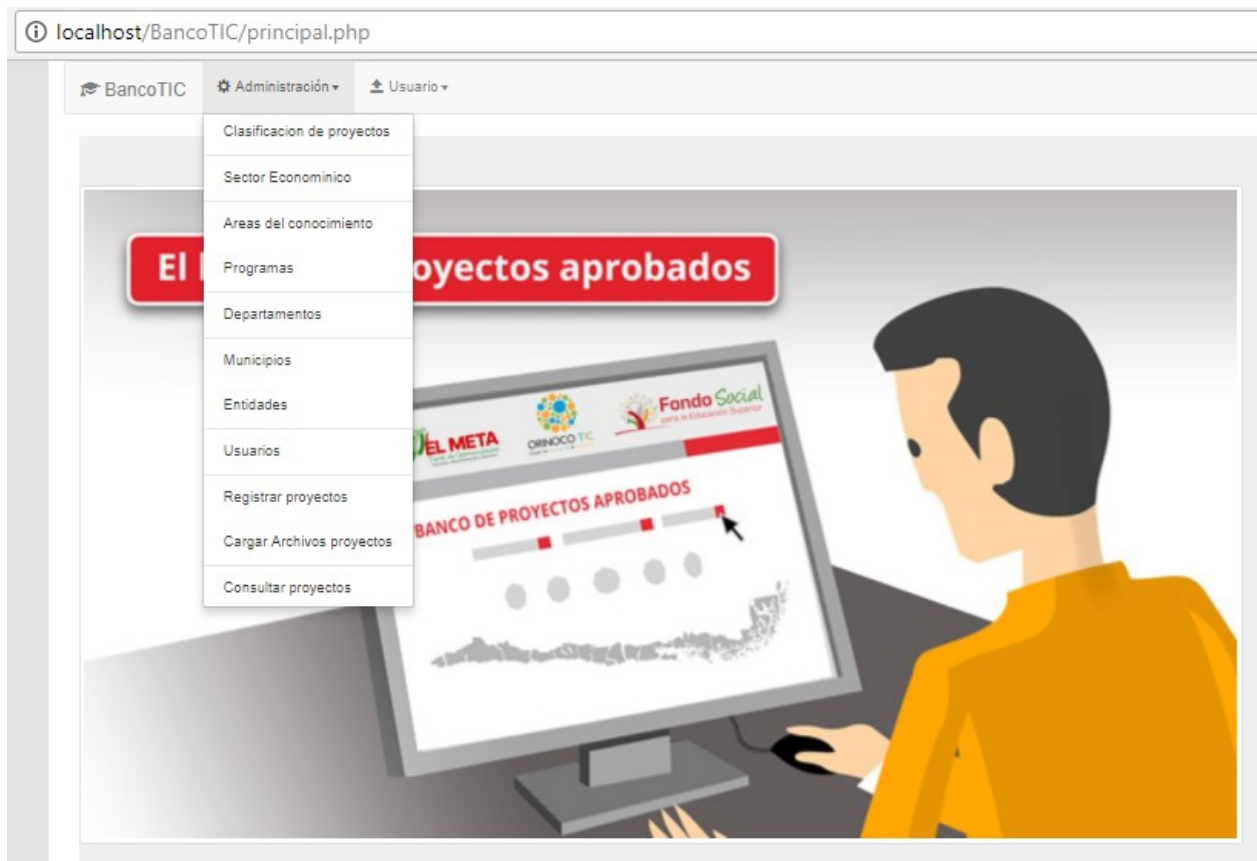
localhost/BancoTIC/principal.php

BancoTIC Administración ▾ Usuario ▾

Clasificacion de proyectos
Sector Econominico
Areas del conocimiento
Programas
Departamentos
Municipios
Entidades
Usuarios
Registrar proyectos
Cargar Archivos proyectos
Consultar proyectos

El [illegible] oyectos aprobados

EL META

ORINOCO TIC

Fondo Social
para la Educación Superior

BANCO DE PROYECTOS APROBADOS